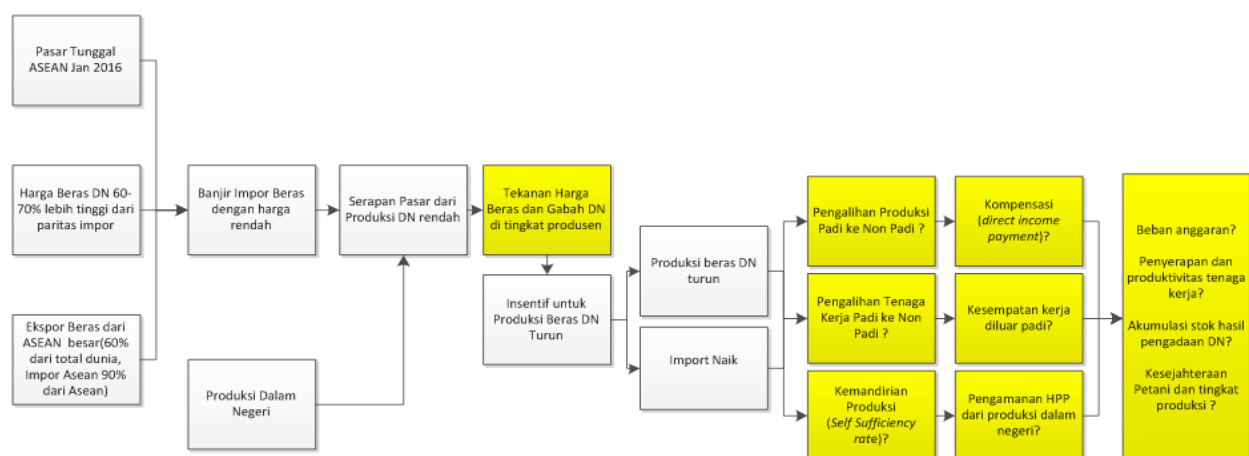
Pasar Tunggal ASEAN Jan 2016

Harga Beras DN 60-70% lebih tinggi dari paritas impor

Ekspor Beras dari ASEAN besar(60% dari total dunia, Impor Asean 90% dari Asean)

Banjir Impor Beras dengan harga rendah

Produksi Dalam Negeri

Serapan Pasar dari Produksi DN rendah

Tekanan Harga Beras dan Gabah DN di tingkat produsen

Insentif untuk Produksi Beras DN Turun

Produksi beras DN turun

Import Naik

Pengalihan Produksi Padi ke Non Padi ?

Pengalihan Tenaga Kerja Padi ke Non Padi ?

Kemandirian Produksi (*Self Sufficiency rate*)?

Kompensasi (*direct income payment*)?

Kesempatan kerja diluar padi?

Pengamanan HPP dari produksi dalam negeri?

Beban anggaran?

Penyerapan dan produktivitas tenaga kerja?

Akumulasi stok hasil pengadaan DN?

Kesejahteraan Petani dan tingkat produksi ?